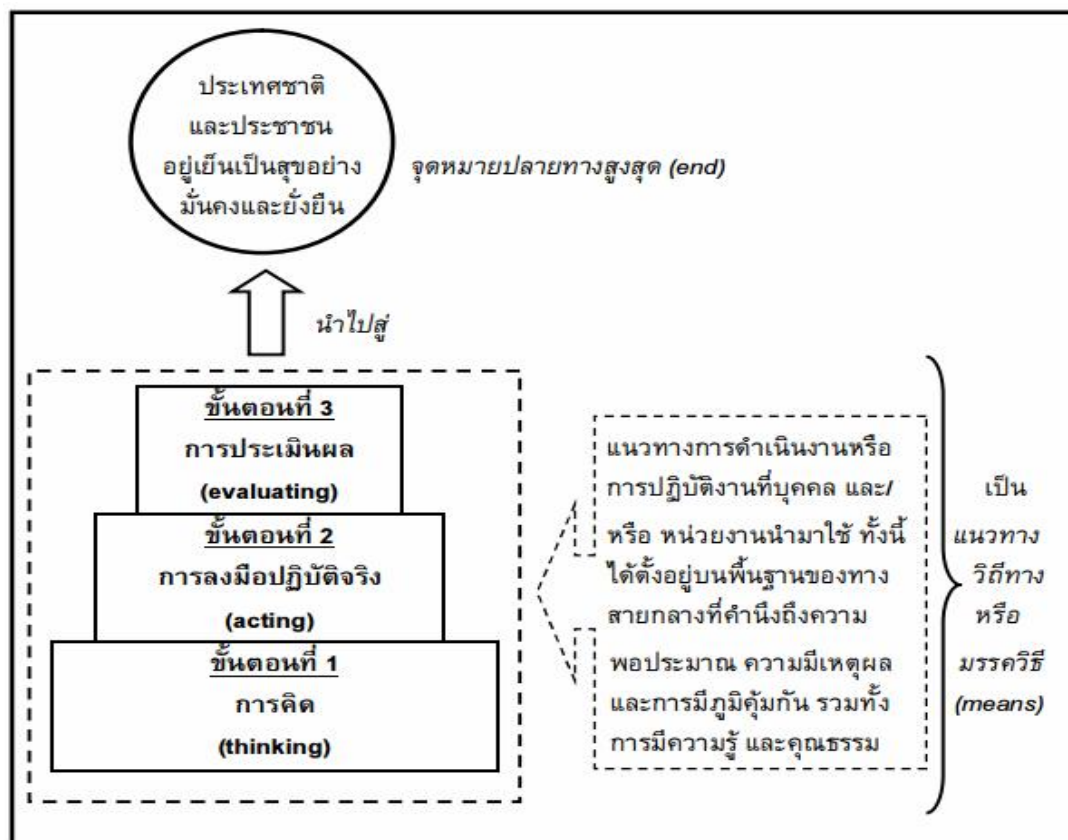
ประเทศชาติ
และประชาชน
อยู่เย็นเป็นสุขอย่าง
มั่นคงและยั่งยืน

จุดหมายปลายทางสูงสุด (end)

นำไปสู่

ขั้นตอนที่ 3
การประเมินผล
(evaluating)

ขั้นตอนที่ 2
การลงมือปฏิบัติจริง
(acting)

ขั้นตอนที่ 1
การคิด
(thinking)

แนวทางการดำเนินงานหรือการปฏิบัติงานที่บุคคล และ/หรือ หน่วยงานนำมาใช้ ทั้งนี้ได้ตั้งอยู่บนพื้นฐานของทางสายกลางที่คำนึงถึงความพอประมาณ ความมีเหตุผล และการมีภูมิคุ้มกัน รวมทั้งการมีความรู้ และคุณธรรม

เป็น
แนวทาง
วิถีทาง
หรือ
มรรควิธี
(means)